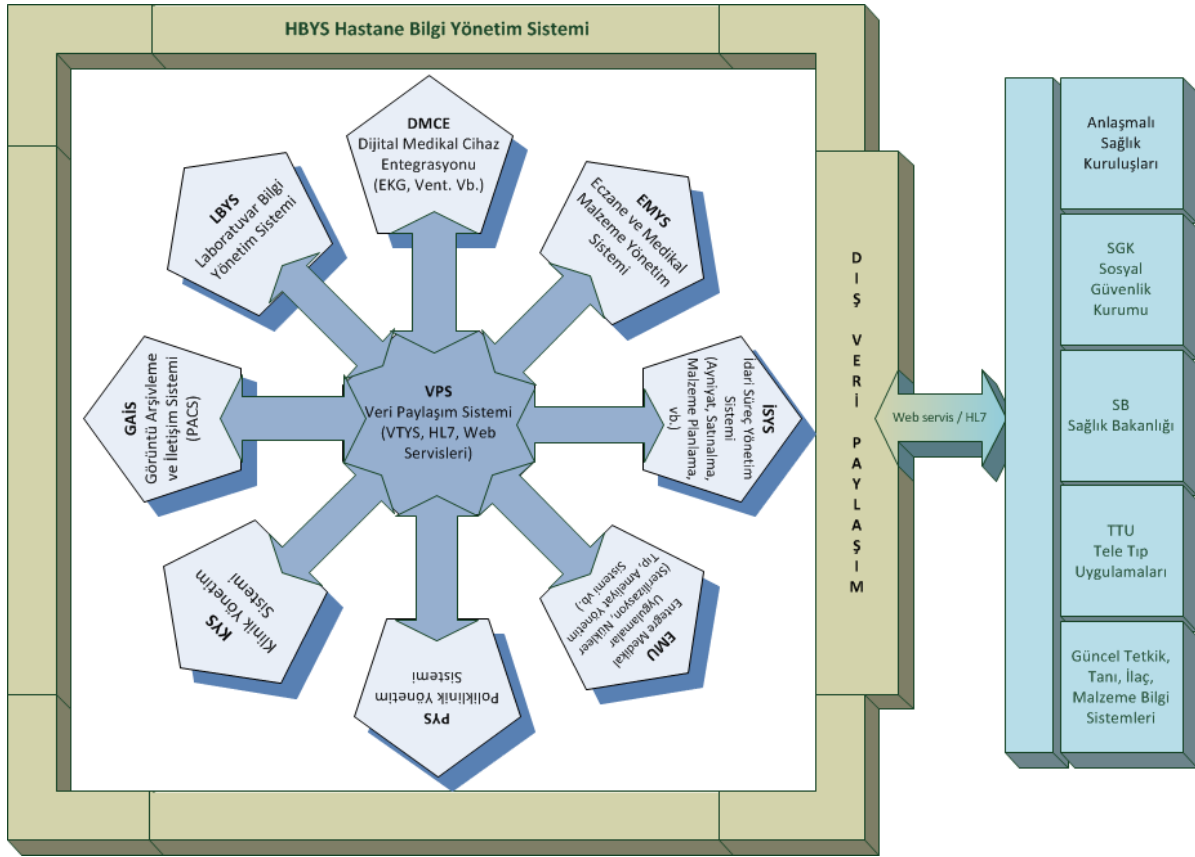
HBYS Hastane Bilgi Yönetim Sistemi

DMCE
Dijital Medikal Cihaz Entegrasyonu
(EKG, Vent. Vb.)

LBYS
Laboratuvar Bilgi Yönetim Sistemi

EMYS
Eczane ve Medikal Malzeme Yönetim Sistemi

GAİS
Görüntü Arşivleme ve İletişim Sistemi
(PACS)

VPS
Veri Paylaşım Sistemi
(VTYS, HL7, Web Servisleri)

İSYS
İdari Süreç Yönetim Sistemi
(Ayniyat, Satınalma, Malzeme Planlama, vb.)

KYS
Klinik Yönetim Sistemi

EMU
Entegre Medikal Uygulamalar
(Sterilizasyon, Nükleer Tıp, Ameliyat Yönetim Sistemi vb.)

PYS
Poliklinik Yönetim Sistemi

DIŞ VERİ PAYLAŞIM

Web servis / HL7

Anlaşmalı Sağlık Kuruluşları

SGK
Sosyal Güvenlik Kurumu

SB
Sağlık Bakanlığı

TTU
Tele Tıp Uygulamaları

Güncel Tetkik, Tanı, İlaç, Malzeme Bilgi Sistemleri